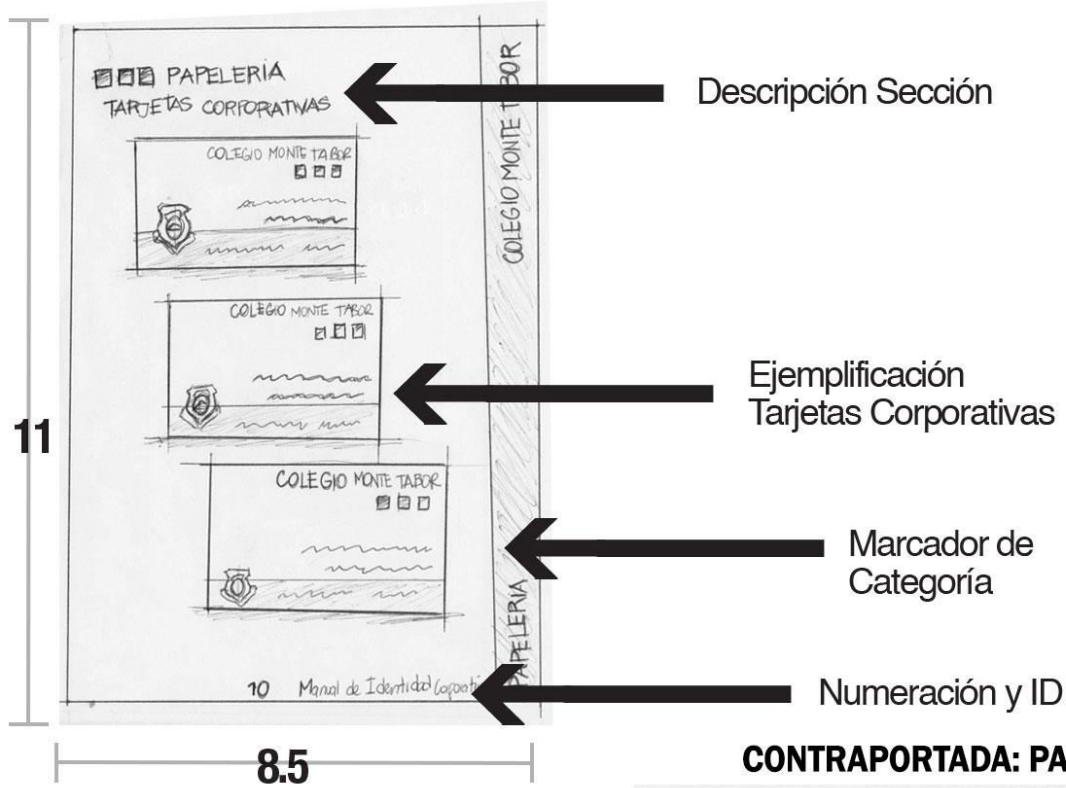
PAPELERÍA
TARJETAS CORPORATIVAS

COLEGIO MONTE TABOR

COLEGIO MONTE TABOR

COLEGIO MONTE TABOR

COLEGIO MONTE TABOR

PAPELERÍA

10 Manual de Identidad Corporati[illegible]

Descripción Sección

Ejemplificación Tarjetas Corporativas

Marcador de Categoría

Numeración y ID

11

8.5

CONTRAPORTADA: PA